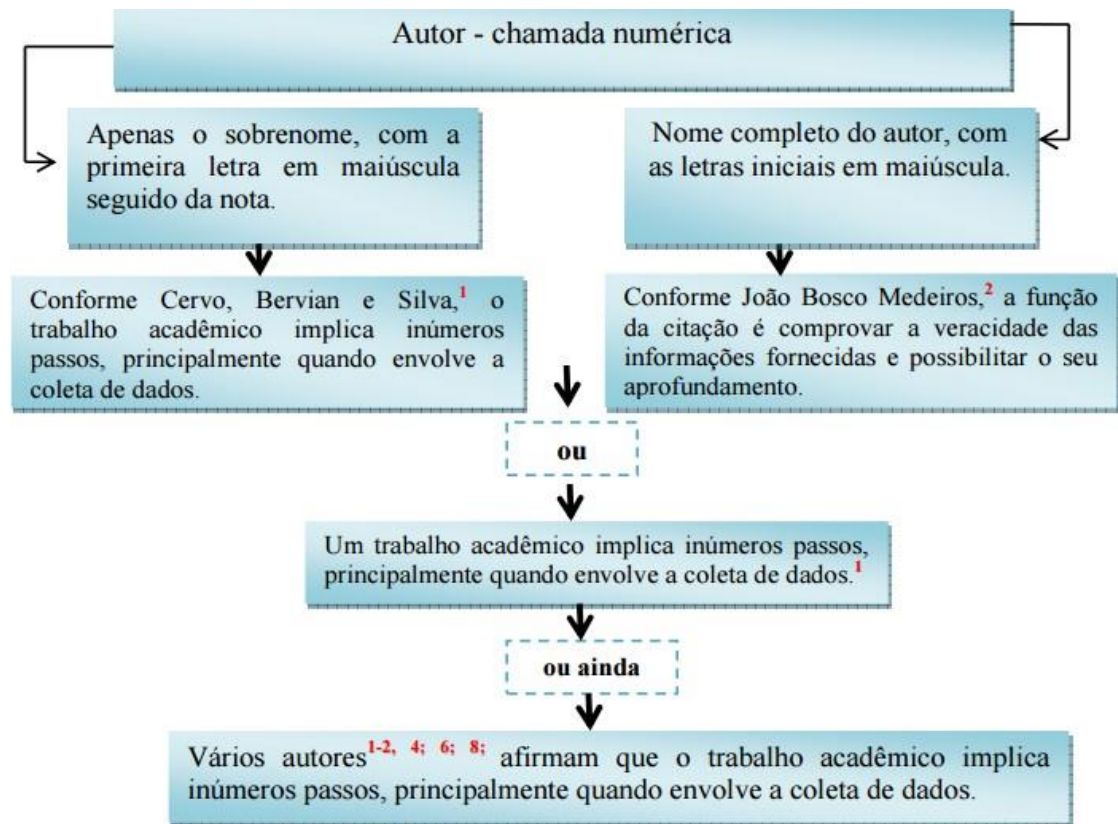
Autor - chamada numérica

Apenas o sobrenome, com a primeira letra em maiúscula seguido da nota.

Nome completo do autor, com as letras iniciais em maiúscula.

Conforme Cervo, Bervian e Silva,$^{1}$ o trabalho acadêmico implica inúmeros passos, principalmente quando envolve a coleta de dados.

Conforme João Bosco Medeiros,$^{2}$ a função da citação é comprovar a veracidade das informações fornecidas e possibilitar o seu aprofundamento.

ou

Um trabalho acadêmico implica inúmeros passos, principalmente quando envolve a coleta de dados.$^{1}$

ou ainda

Vários autores$^{1-2, 4; 6; 8;}$ afirmam que o trabalho acadêmico implica inúmeros passos, principalmente quando envolve a coleta de dados.